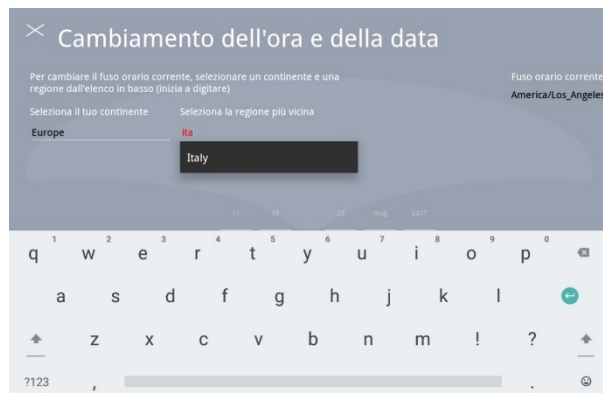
Cambiamento dell'ora e della data

Per cambiare il fuso orario corrente, selezionare un continente e una regione dall'elenco in basso (inizia a digitare)

Fuso orario corrente
America/Los_Angeles

Seleziona il tuo continente
Europe

Seleziona la regione più vicina
ita

Italy

11 38 28 mag 2017

q 1 w 2 e 3 r 4 t 5 y 6 u 7 i 8 o 9 p 0

a s d f g h j k l

z x c v b n m ! ?

?123 , .